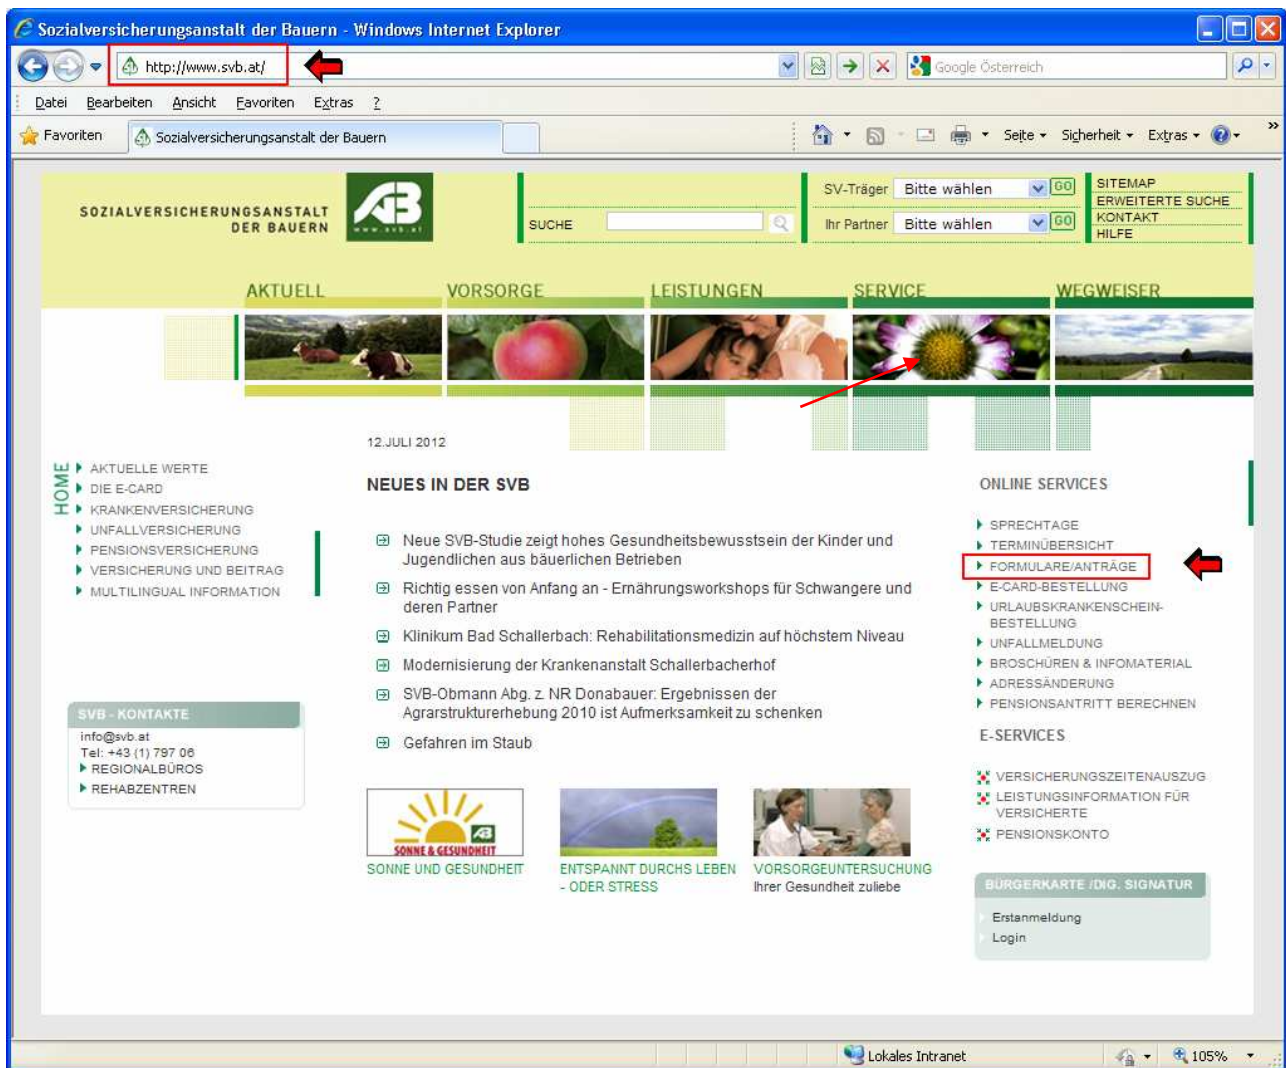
Sozialversicherungsanstalt der Bauern - Windows Internet Explorer

http://www.svb.at/

Google Österreich

Datei Bearbeiten Ansicht Favoriten Extras ?

Favoriten Sozialversicherungsanstalt der Bauern

Seite Sicherheit Extras

SOZIALVERSICHERUNGSANSTALT DER BAUERN

www.svb.at

SUCHE

SV-Träger Bitte wählen GO
Ihr Partner Bitte wählen GO

SITEMAP
ERWEITERTE SUCHE
KONTAKT
HILFE

AKTUELL VORSORGE LEISTUNGEN SERVICE WEGWEISER

12.JULI 2012

HOME
AKTUELLE WERTE
DIE E-CARD
KRANKENVERSICHERUNG
UNFALLVERSICHERUNG
PENSIONSVERSICHERUNG
VERSICHERUNG UND BEITRAG
MULTILINGUAL INFORMATION

NEUES IN DER SVB

Neue SVB-Studie zeigt hohes Gesundheitsbewusstsein der Kinder und Jugendlichen aus bäuerlichen Betrieben

Richtig essen von Anfang an - Ernährungsworkshops für Schwangere und deren Partner

Klinikum Bad Schallerbach: Rehabilitationsmedizin auf höchstem Niveau

Modernisierung der Krankenanstalt Schallerbacherhof

SVB-Obmann Abg. z. NR Donabauer: Ergebnissen der Agrarstrukturerhebung 2010 ist Aufmerksamkeit zu schenken

Gefahren im Staub

SVB - KONTAKTE
info@svb.at
Tel: +43 (1) 797 06
REGIONALBÜROS
REHABZENTREN

SONNE & GESUNDHEIT
SONNE UND GESUNDHEIT

ENTSPANNT DURCHS LEBEN - ODER STRESS

VORSORGEUNTERSUCHUNG
Ihrer Gesundheit zuliebe

ONLINE SERVICES
SPRECHTAGE
TERMINÜBERSICHT
FORMULARE/ANTRÄGE
E-CARD-BESTELLUNG
URLAUBSKRANKENSCHEIN-BESTELLUNG
UNFALLMELDUNG
BROSCHÜREN & INFOMATERIAL
ADRESSÄNDERUNG
PENSIONSANTRITT BERECHNEN

E-SERVICES
VERSICHERUNGSZEITENAUSZUG
LEISTUNGSINFORMATION FÜR VERSICHERTE
PENSIONSKONTO

BÜRGERKARTE /DIG. SIGNATUR
Erstanmeldung
Login

Lokales Intranet 105%